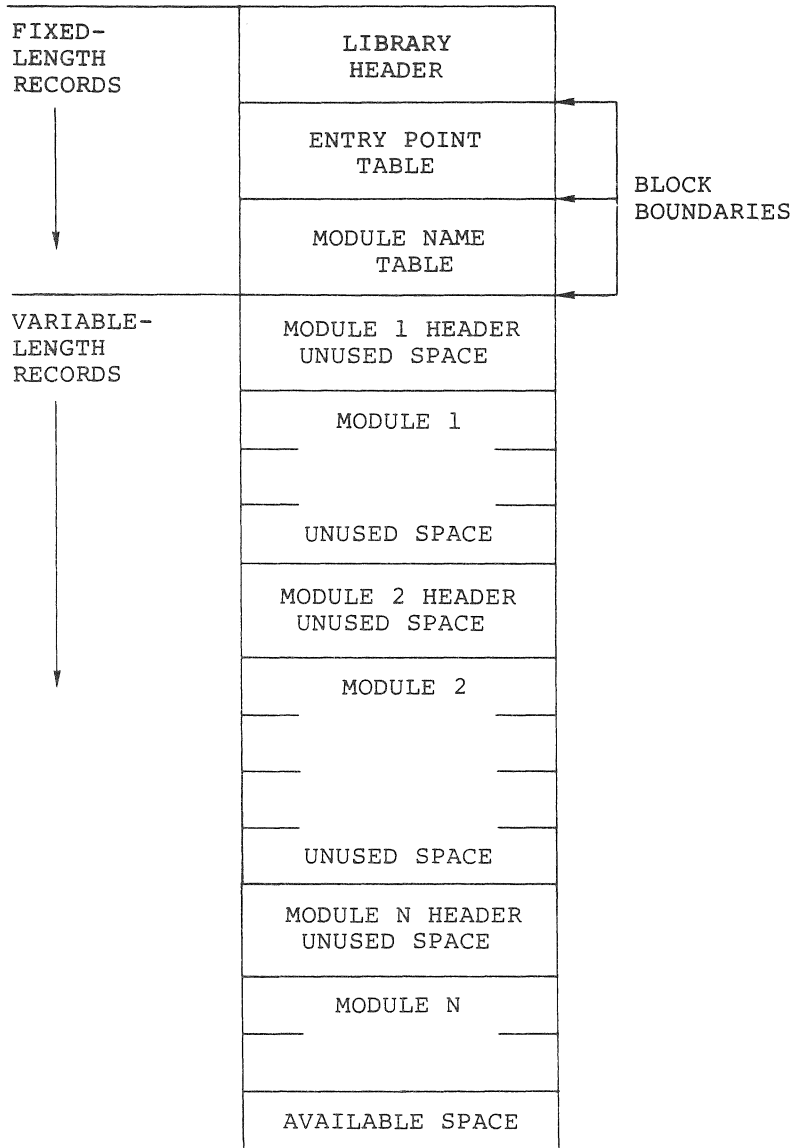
FIXED-LENGTH RECORDS

LIBRARY HEADER

ENTRY POINT TABLE

BLOCK BOUNDARIES

MODULE NAME TABLE

VARIABLE-LENGTH RECORDS

MODULE 1 HEADER UNUSED SPACE

MODULE 1

UNUSED SPACE

MODULE 2 HEADER UNUSED SPACE

MODULE 2

UNUSED SPACE

MODULE N HEADER UNUSED SPACE

MODULE N

AVAILABLE SPACE